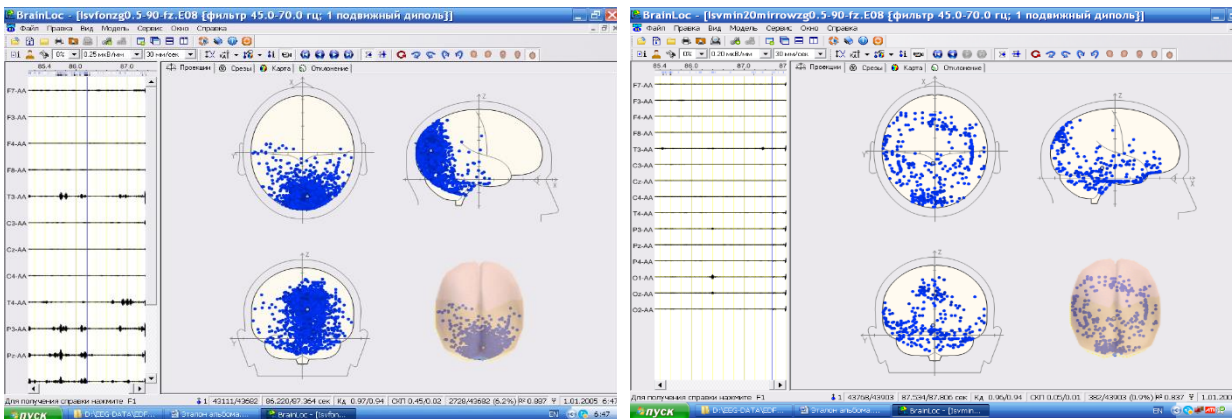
BrainLoc - [isvfonzg0.5-90-fz.E08 [фильтр 45.0-70.0 гц; 1 подвижный диполь]]

Файл Правка Вид Модель Сервис Окно Справка

0% 0.25 мкВ/мм 30 мм/сек

85.4 86.0 87.0

Проекции Срезы Карта Отклонение

F7-AA
F3-AA
F4-AA
F8-AA
T3-AA
C3-AA
Cz-AA
C4-AA
T4-AA
P3-AA
Pz-AA

X Y Z

Для получения справки нажмите F1

1 43111/43682 86.220/87.364 сек Кд 0.97/0.94 СКП 0.45/0.02 2728/43682 (6.2%) R² 0.887 1.01.2005 6:47

пуск D:\EEG-DATA\EDF... Эталон альбома... BrainLoc - [isvfon... EN 6:47

BrainLoc - [isvmin20mirrowzg0.5-90-fz.E08 [фильтр 45.0-70.0 гц; 1 подвижный диполь]]

Файл Правка Вид Модель Сервис Окно Справка

0% 0.30 мкВ/мм 30 мм/сек

85.4 86.0 87.0 87

Проекции Срезы Карта Отклонение

F7-AA
F3-AA
F4-AA
F8-AA
T3-AA
C3-AA
Cz-AA
C4-AA
T4-AA
P3-AA
Pz-AA
P4-AA
O1-AA
O2-AA

X Y Z

Для получения справки нажмите F1

1 43768/43903 87.536/87.806 сек Кд 0.96/0.94 СКП 0.05/0.01 382/43903 (0.9%) R² 0.887 1.01.200

пуск D:\EEG-DATA\EDF... Эталон альбома... BrainLoc - [isvmin... EN